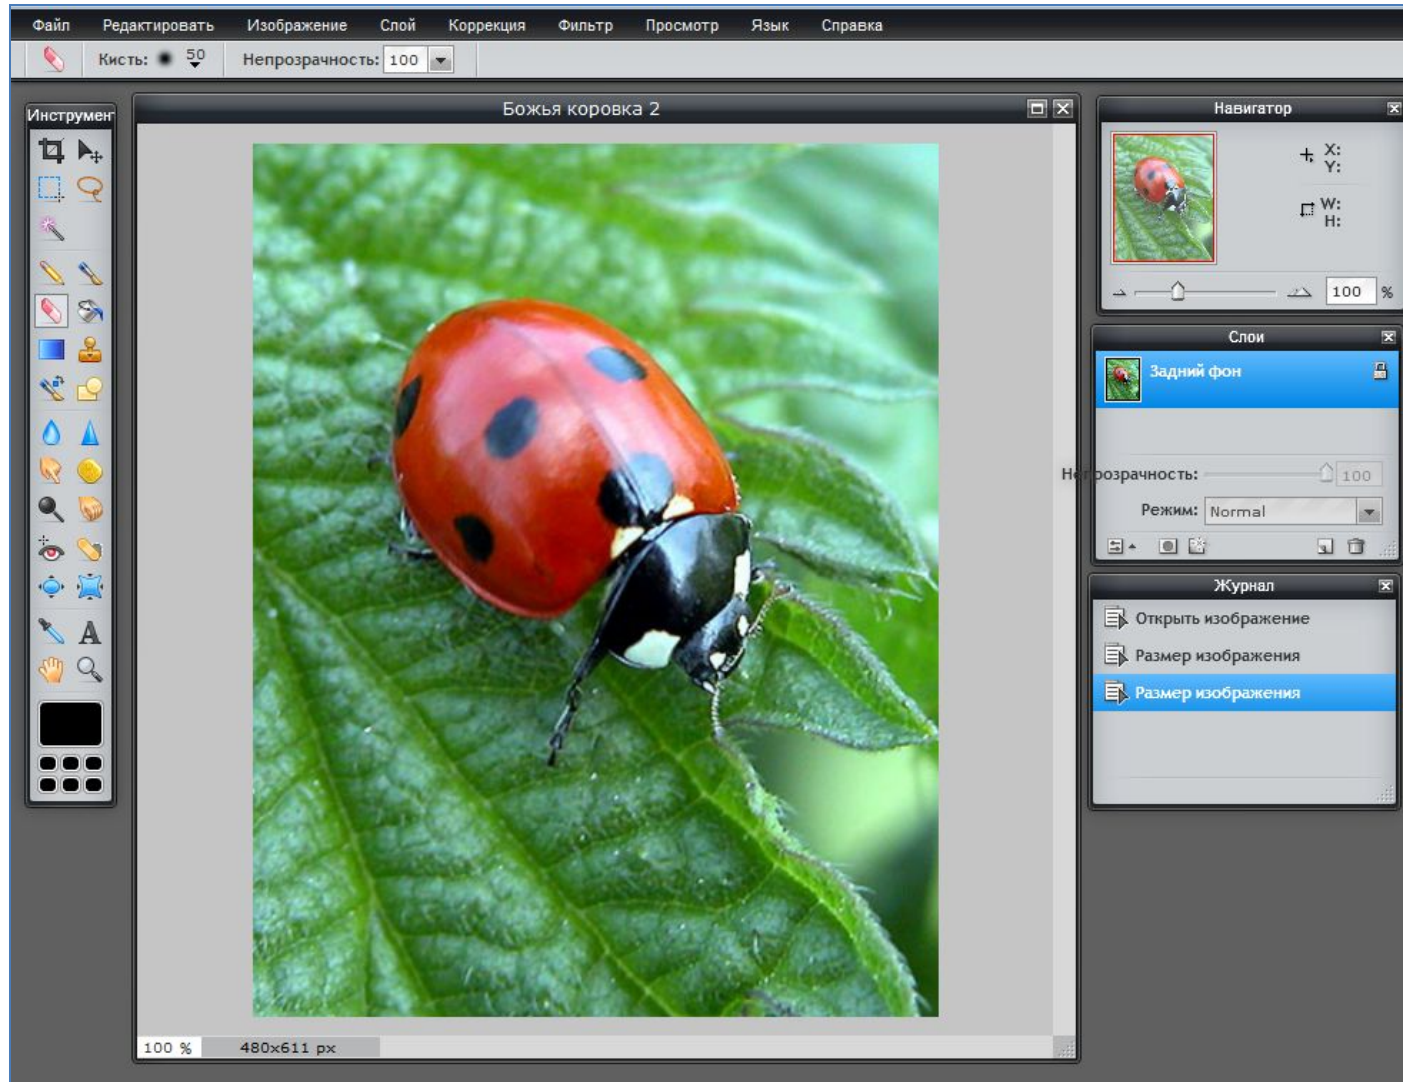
Файл Редактировать Изображение Слой Коррекция Фильтр Просмотр Язык Справка

Кисть: 50 Непрозрачность: 100

Инструмен

Божья коровка 2

A

100 % 480x611 px

Навигатор

X:
Y:
W:
H:

100 %

Слои

Задний фон

Непрозрачность: 100

Режим: Normal

Журнал

Открыть изображение

Размер изображения

Размер изображения